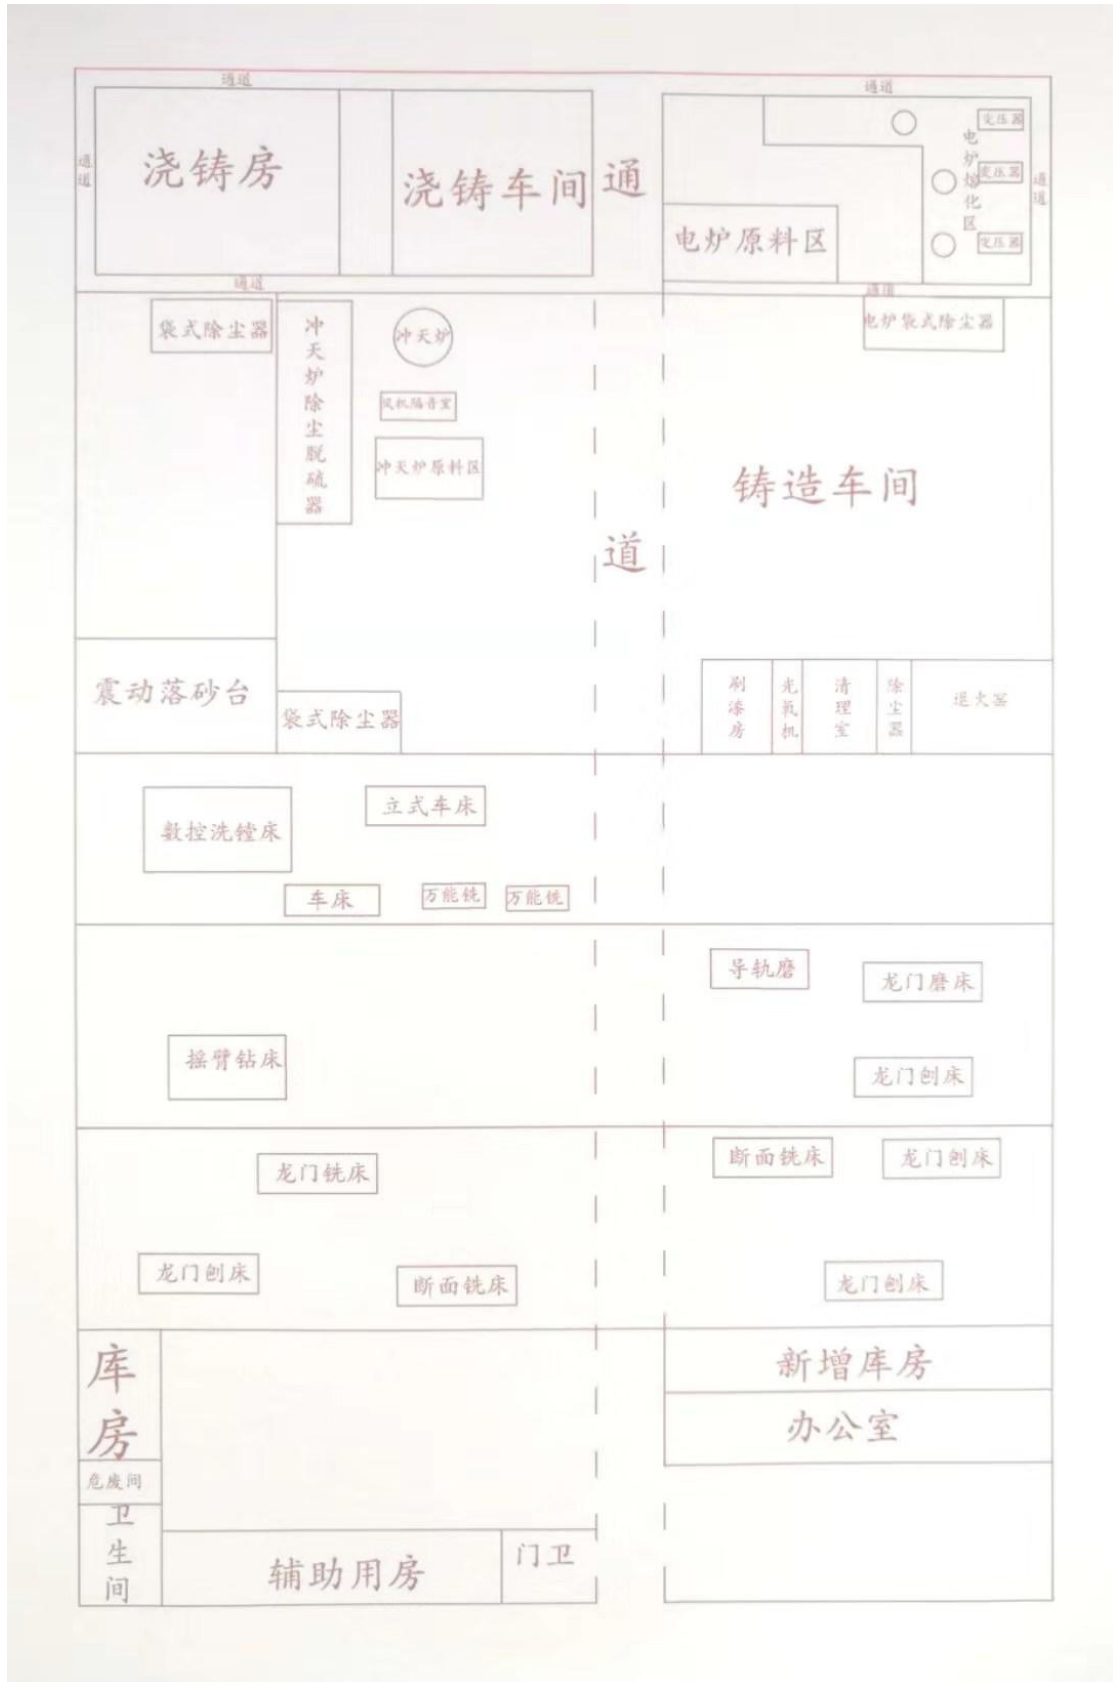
通道

通道

浇铸房

浇铸车间

通

通道

电炉熔化区

变压器

变压器

变压器

通道

电炉原料区

通道

通道

袋式除尘器

冲天炉除尘脱硫器

冲天炉

风机隔音室

冲天炉原料区

电炉袋式除尘器

铸造车间

道

震动落砂台

袋式除尘器

刷漆房

光氧机

清理室

除尘器

退火窑

数控洗镗床

立式车床

车床

万能铣

万能铣

导轨磨

龙门磨床

摇臂钻床

龙门刨床

龙门铣床

断面铣床

龙门刨床

龙门刨床

断面铣床

龙门刨床

库房

危废间

卫生间

辅助用房

门卫

新增库房

办公室